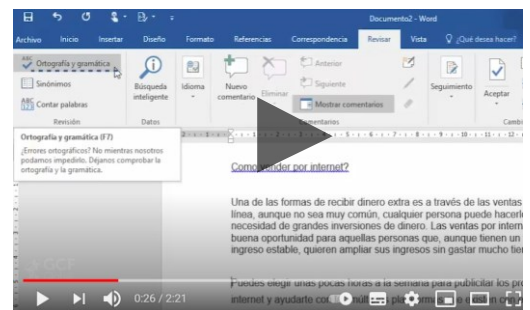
Documento2 - Word

Archivo Inicio Insertar Diseño Formato Referencias Correspondencia Revisar Vista ¿Qué desea hacer?

Ortografía y gramática
Sinónimos
Contar palabras
Revisión

Búsqueda inteligente
Datos

Idioma

Nuevo comentario

Eliminar

Anterior
Siguiente
Mostrar comentarios
Comentarios

Seguimiento

Aceptar

Cambi

Ortografía y gramática (F7)
¿Errores ortográficos? No mientras nosotros podamos impedirlo. Déjanos comprobar la ortografía y la gramática.

Comprender por internet?

Una de las formas de recibir dinero extra es a través de las ventas línea, aunque no sea muy común, cualquier persona puede hacerlo necesidad de grandes inversiones de dinero. Las ventas por intern buena oportunidad para aquellas personas que, aunque tienen un ingreso estable, quieren ampliar sus ingresos sin gastar mucho tie

Puedes elegir unas pocas horas a la semana para publicar los pr internet y ayudarte co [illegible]

0:26 / 2:21